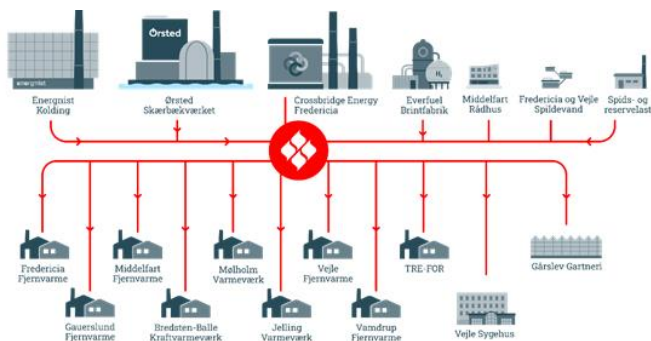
energnist

Ørsted

Energnist Kolding

Ørsted Skærbækværket

Crossbridge Energy Fredericia

Everfuel Brintfabrik

$H_2$

Middelfart Rådhus

Fredericia og Vejle Spildevand

Spids- og reservelast

Fredericia Fjernvarme

Gauerslund Fjernvarme

Middelfart Fjernvarme

Bredsten-Balle Kraftvarmeværk

Mølholm Varmeværk

Jelling Varmeværk

Vejle Fjernvarme

Vamdrup Fjernvarme

TRE-FOR

Vejle Sygehus

Gårslev Gartneri